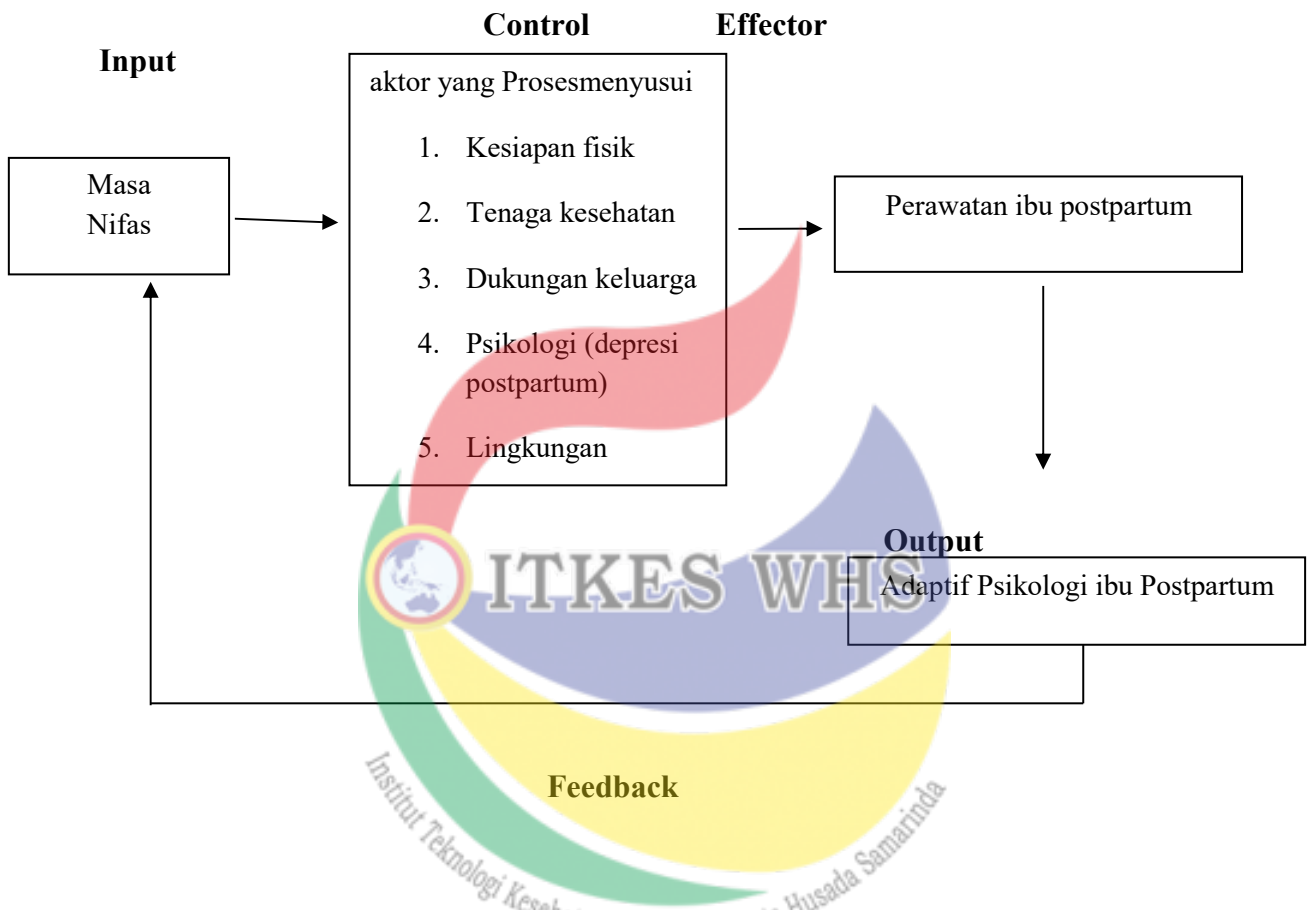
Control Effector

Input

aktor yang Prosesmenyusui

1. Kesiapan fisik
2. Tenaga kesehatan
3. Dukungan keluarga
4. Psikologi (depresi postpartum)
5. Lingkungan

Masa Nifas

Perawatan ibu postpartum

Output

Adaptif Psikologi ibu Postpartum

ITKES WHS

Feedback

Institut Teknologi Keseh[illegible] Husada Samarinda